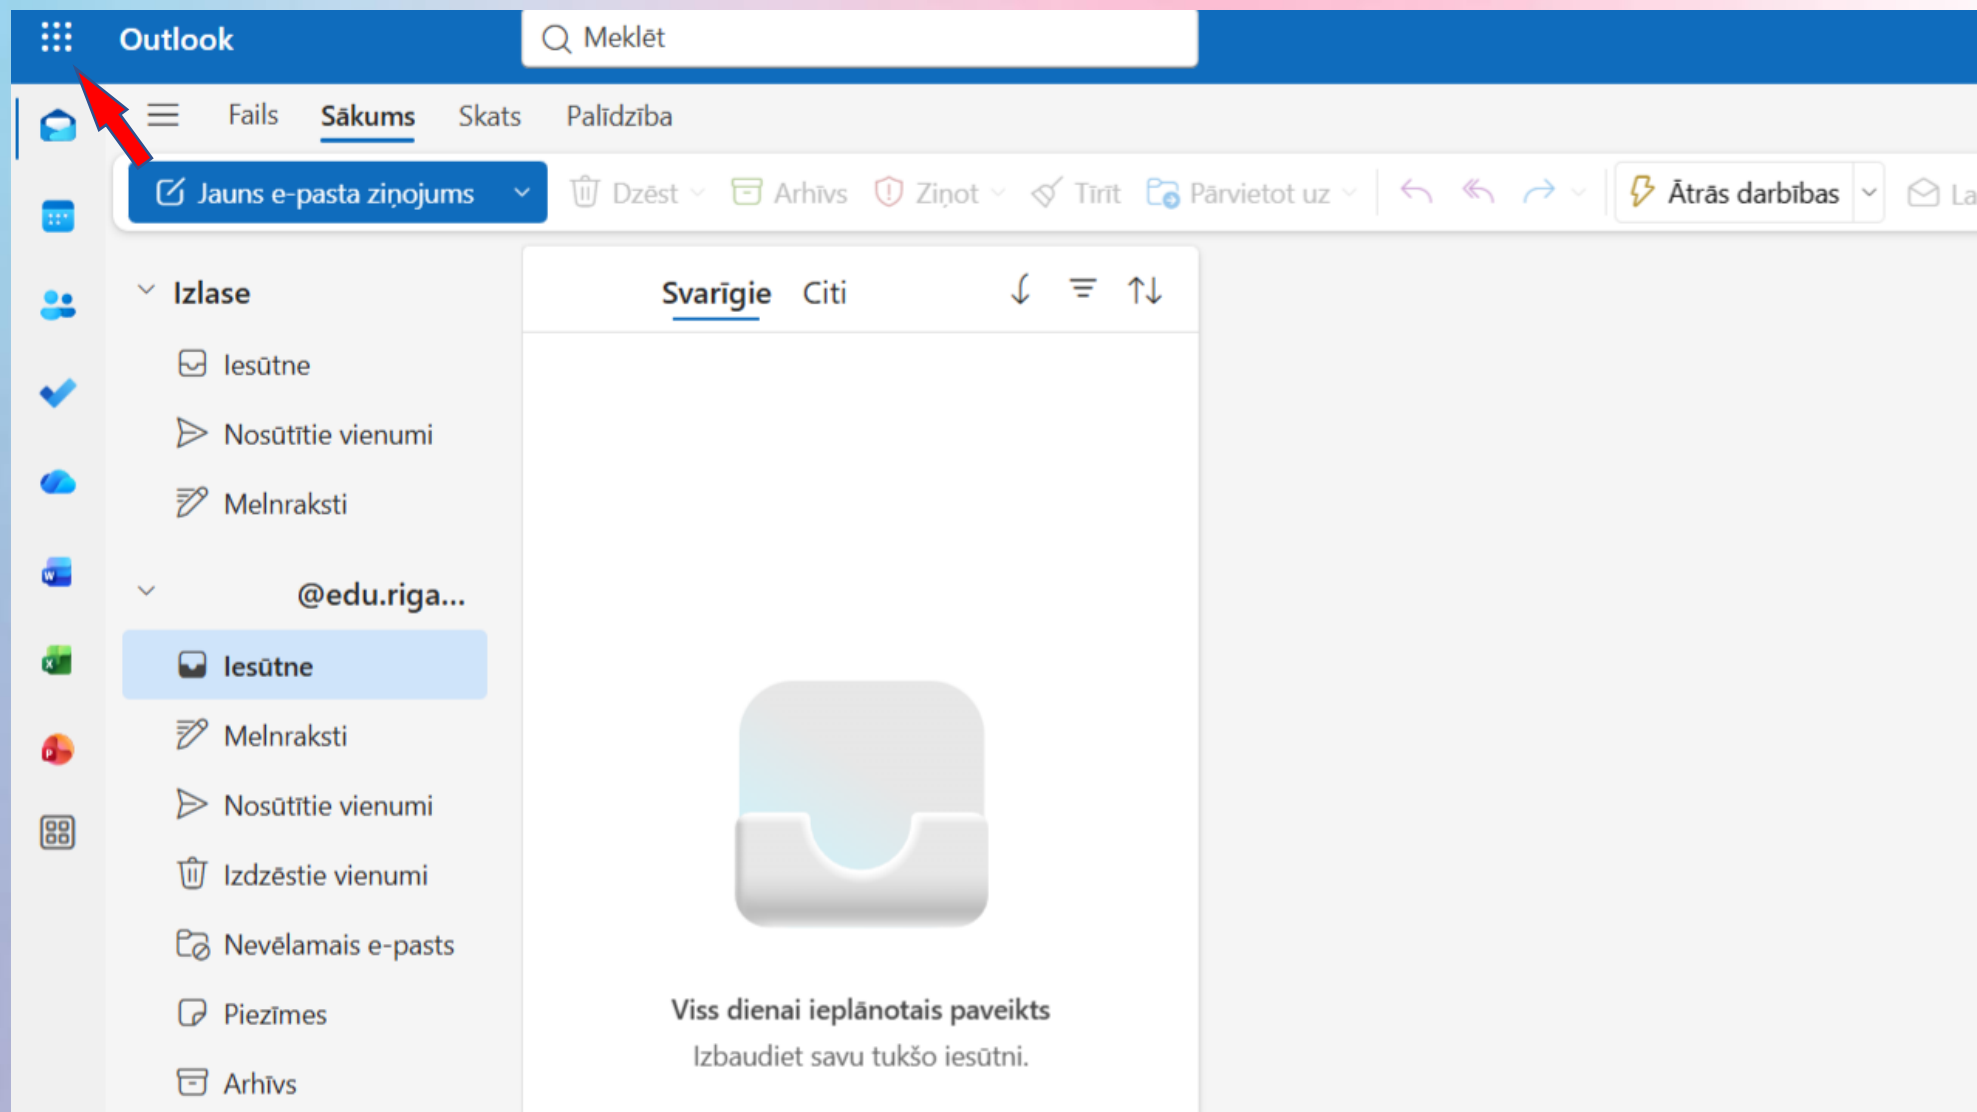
Outlook

Meklēt

Fails Sākums Skats Palīdzība

Jauns e-pasta ziņojums

Dzēst Arhīvs Ziņot Tīrīt Pārvietot uz Ātrās darbības La

Izlase

Iesūtne

Nosūtītie vienumi

Melnraksti

@edu.riga...

Iesūtne

Melnraksti

Nosūtītie vienumi

Izdzēstie vienumi

Nevēlamais e-pasts

Piezīmes

Arhīvs

Svarīgie Citi

Viss dienai ieplānotais paveikts

Izbaudiet savu tukšo iesūtni.